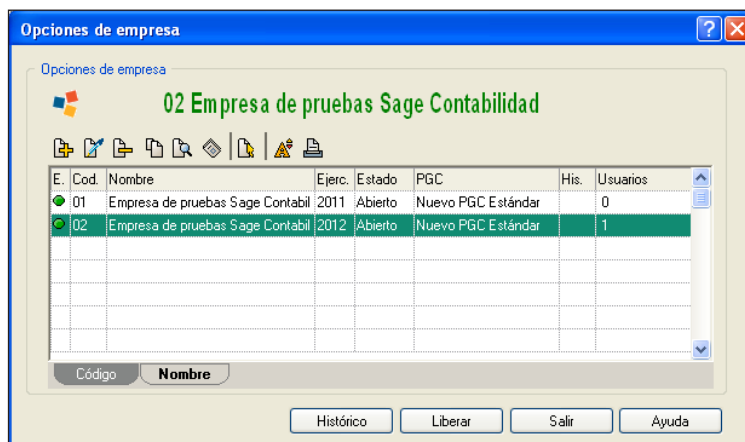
Opciones de empresa

Opciones de empresa

02 Empresa de pruebas Sage Contabilidad

| E. | Cod. | Nombre | Ejerc. | Estado | PGC | His. | Usuarios |
|---|---|---|---|---|---|---|---|
| | 01 | Empresa de pruebas Sage Contabil | 2011 | Abierto | Nuevo PGC Estándar | | 0 |
| | 02 | Empresa de pruebas Sage Contabil | 2012 | Abierto | Nuevo PGC Estándar | | 1 |

Código | Nombre

Histórico | Liberar | Salir | Ayuda